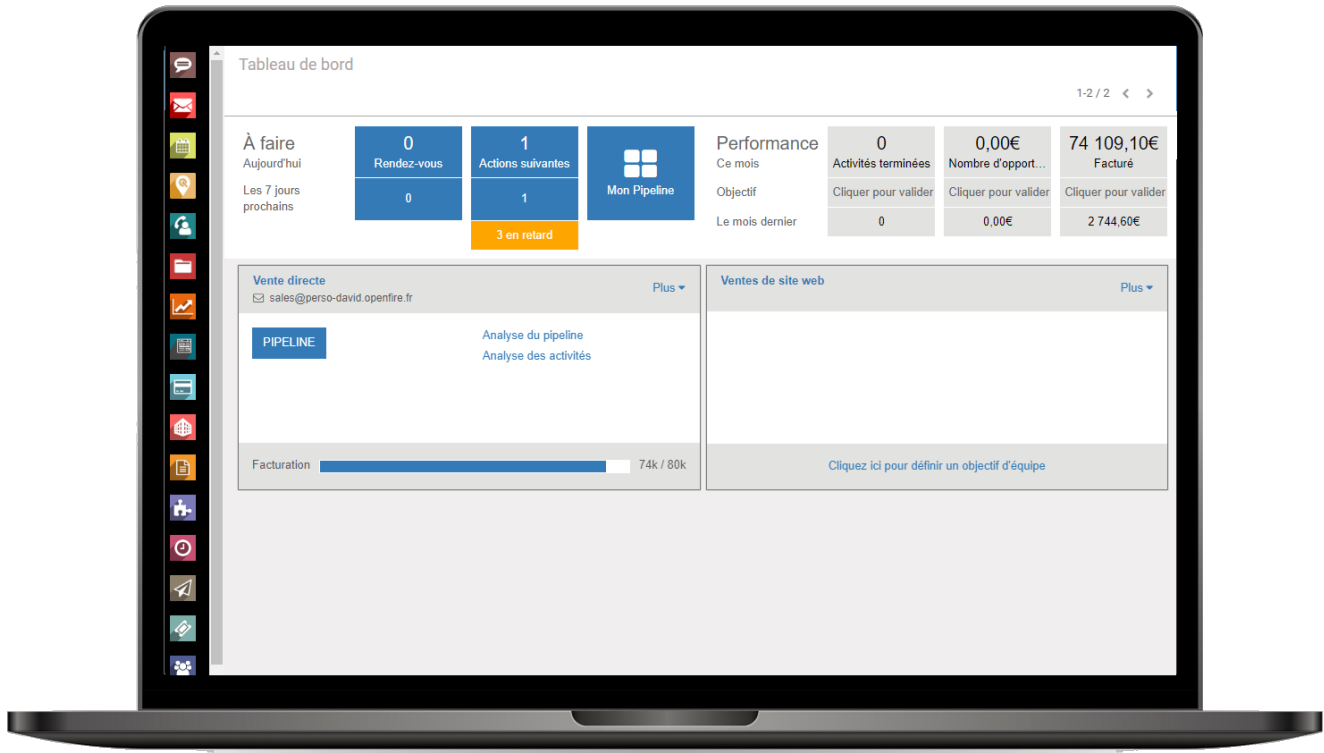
Tableau de bord

1-2 / 2

À faire
Aujourd'hui
Les 7 jours prochains

0
Rendez-vous
0

1
Actions suivantes
1
3 en retard

Mon Pipeline

Performance
Ce mois
Objectif
Le mois dernier

| 0 | 0,00€ | 74 109,10€ |
|---|---|---|
| Activités terminées | Nombre d'opport... | Facturé |
| Cliquer pour valider | Cliquer pour valider | Cliquer pour valider |
| 0 | 0,00€ | 2 744,60€ |

Vente directe
sales@perso-david.openfire.fr
Plus
PIPELINE
Analyse du pipeline
Analyse des activités
Facturation 74k / 80k

Ventes de site web
Plus
Cliquez ici pour définir un objectif d'équipe